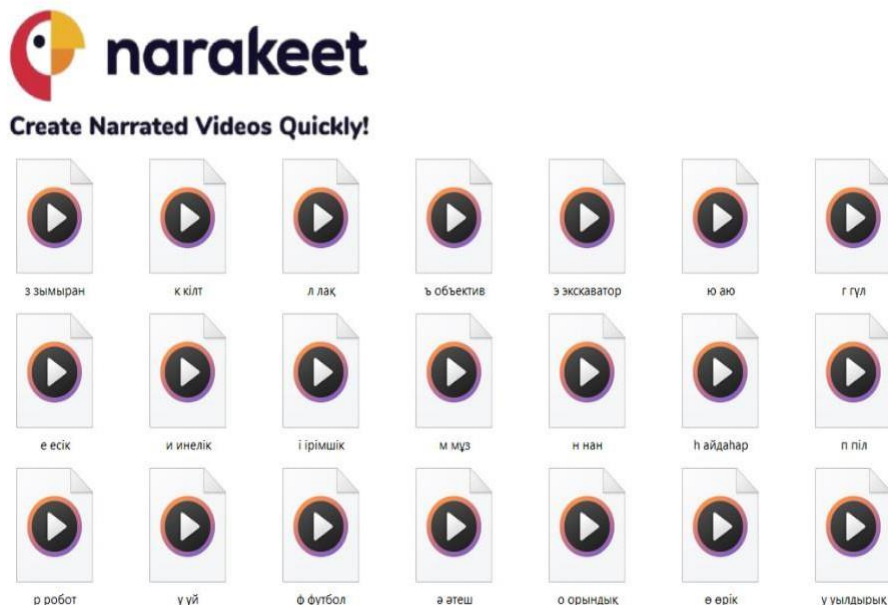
narakeet

Create Narrated Videos Quickly!

з зымыран

к кілт

л лақ

ъ объектив

э экскаватор

ю аю

г гүл

е есік

и инелік

і ірімшік

м мұз

н нан

һ айдаһар

п піл

р робот

у үй

ф футбол

ә әтеш

о орындық

ө өрік

у уылдырық